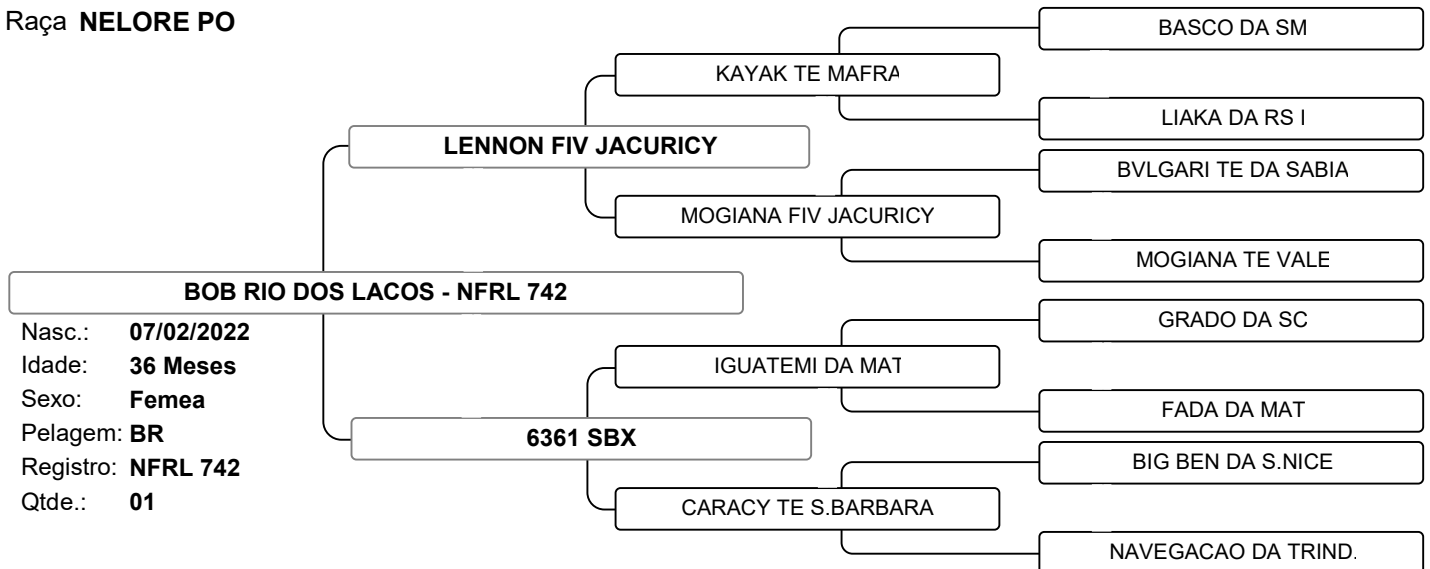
Raça **NELORE PO**

BOB RIO DOS LACOS - NFRL 742

Nasc.: 07/02/2022
Idade: 36 Meses
Sexo: Femea
Pelagem: BR
Registro: NFRL 742
Qtde.: 01

LENNON FIV JACURICY

KAYAK TE MAFRA

BASCO DA SM

LIAKA DA RS I

MOGIANA FIV JACURICY

BVLGARI TE DA SABIA

MOGIANA TE VALE

6361 SBX

IGUATEMI DA MAT

GRADO DA SC

FADA DA MAT

CARACY TE S.BARBARA

BIG BEN DA S.NICE

NAVEGACAO DA TRIND.